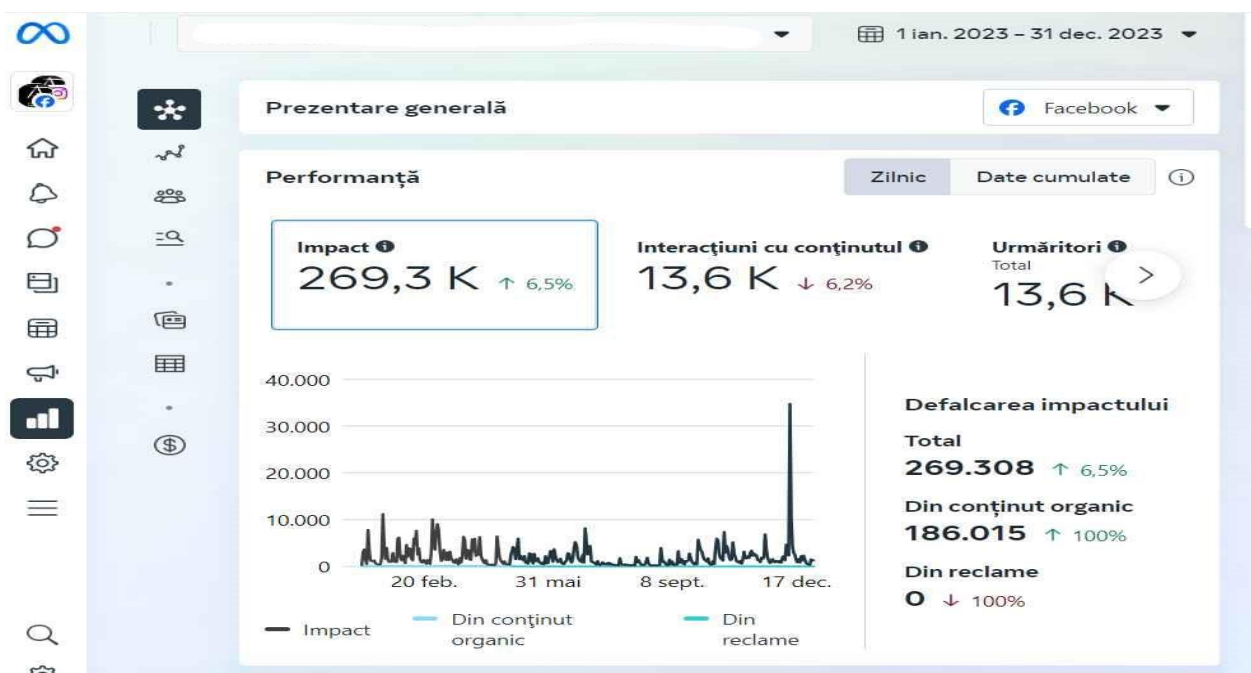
1 ian. 2023 – 31 dec. 2023

Prezentare generală

Facebook

Performanță

Zilnic

Date cumulate

Impact
269,3 K ↑ 6,5%

Interacţiuni cu conţinutul
13,6 K ↓ 6,2%

Urmăritori
Total
13,6 K

40.000
30.000
20.000
10.000
0
20 feb.
31 mai
8 sept.
17 dec.

Impact
Din conţinut organic
Din reclame

Defalcarea impactului

Total
269.308 ↑ 6,5%

Din conţinut organic
186.015 ↑ 100%

Din reclame
0 ↓ 100%